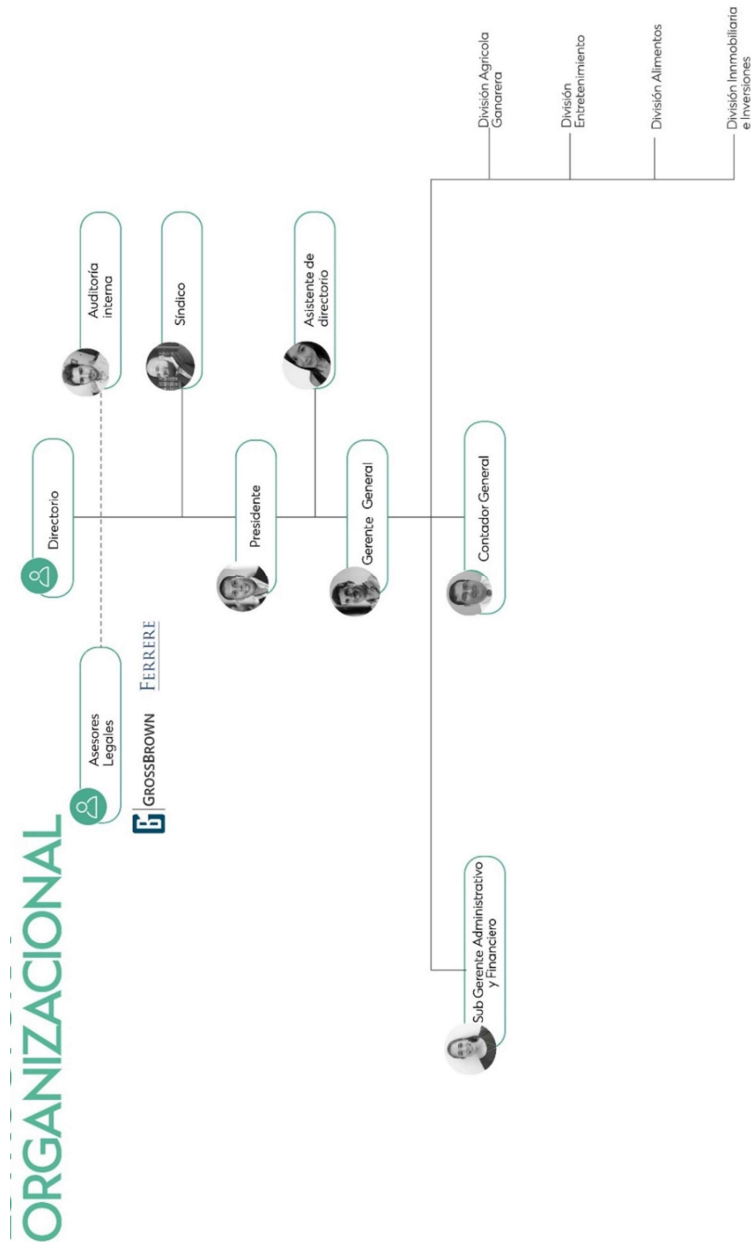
ORGANIZACIONAL

Asesores Legales

GB GROSSBROWN

FERRERE

Directorio

Auditoría interna

Síndico

Presidente

Asistente de directorio

Gerente General

Contador General

Sub Gerente Administrativo y Financiero

División Agrícola Ganarera

División Entretenimiento

División Alimentos

División Inmobiliaria e Inversiones